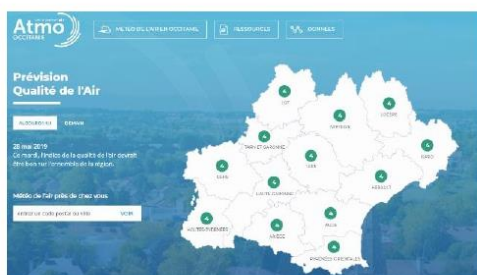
Atmo
OCCITANIE

MÉTÉO DE L'AIR EN OCCITANIE

RESSOURCES

DONNÉES

Prévision
Qualité de l'Air

AUJOURD'HUI

DEMAIN

28 mai 2019
Ce mardi, l'indice de la qualité de l'air devrait être bon sur l'ensemble de la région.

Météo de l'air près de chez vous

Entrez un code postal ou ville

VOIR

LOT

AVEYRON

LOZÈRE

TARN-ET-GARONNE

GARD

GERS

TARN

HÉRAULT

HAUTE-GARONNE

HAUTES-PYRÉNÉES

AUDE

ARIÈGE

PYRÉNÉES-ORIENTALES